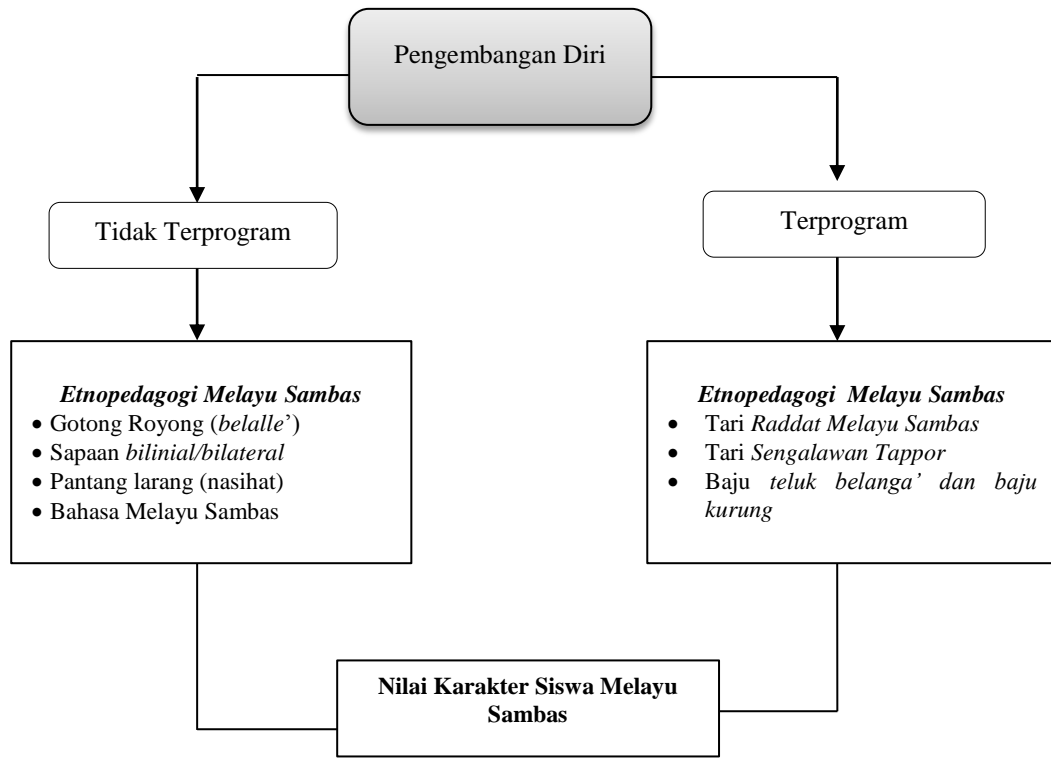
Pengembangan Diri

Tidak Terprogram

Terprogram

Etnopedagogi Melayu Sambas
• Gotong Royong (belalle')
• Sapaan bilinial/bilateral
• Pantang larang (nasihat)
• Bahasa Melayu Sambas

Etnopedagogi Melayu Sambas
• Tari Raddat Melayu Sambas
• Tari Sengalawan Tappor
• Baju teluk belanga' dan baju kurung

Nilai Karakter Siswa Melayu Sambas